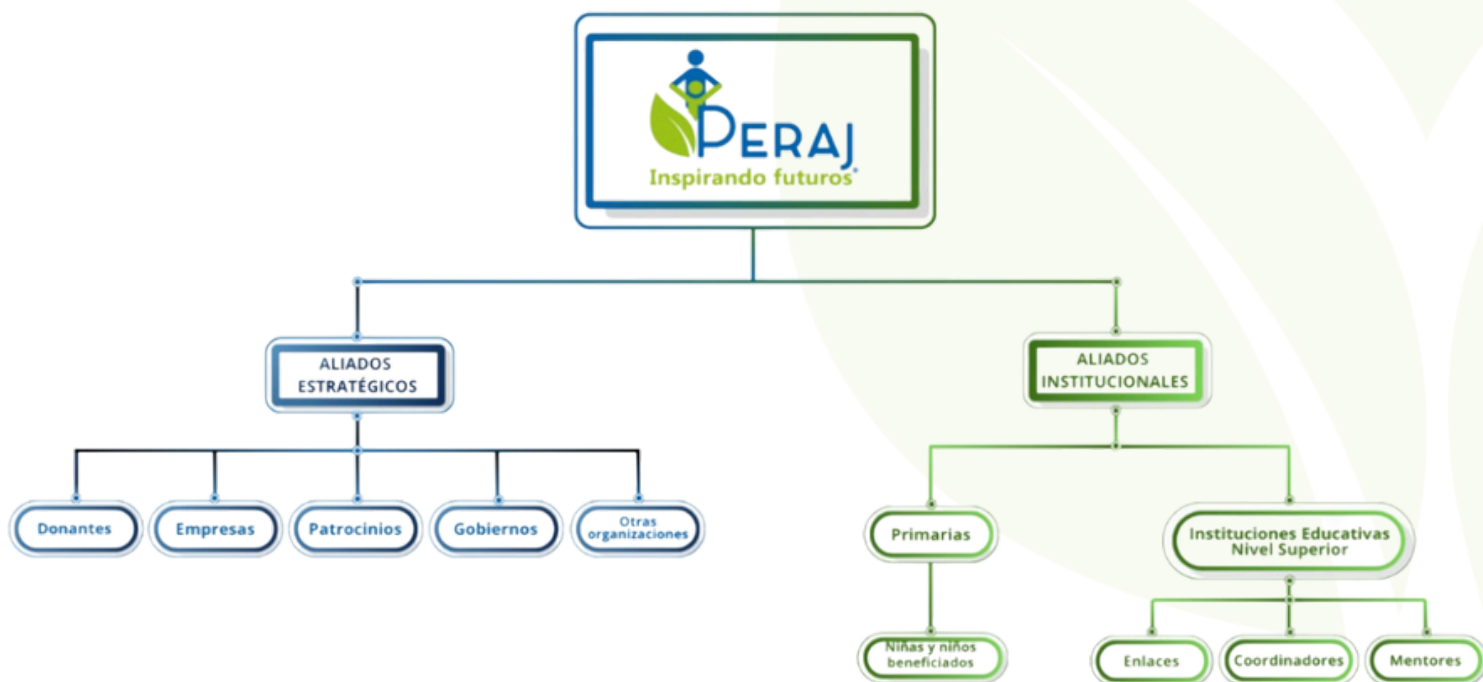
PERAJ
Inspirando futuros®

ALIADOS ESTRATÉGICOS

Donantes

Empresas

Patrocinios

Gobiernos

Otras organizaciones

ALIADOS INSTITUCIONALES

Primarias

Niñas y niños beneficiados

Instituciones Educativas Nivel Superior

Enlaces

Coordinadores

Mentores